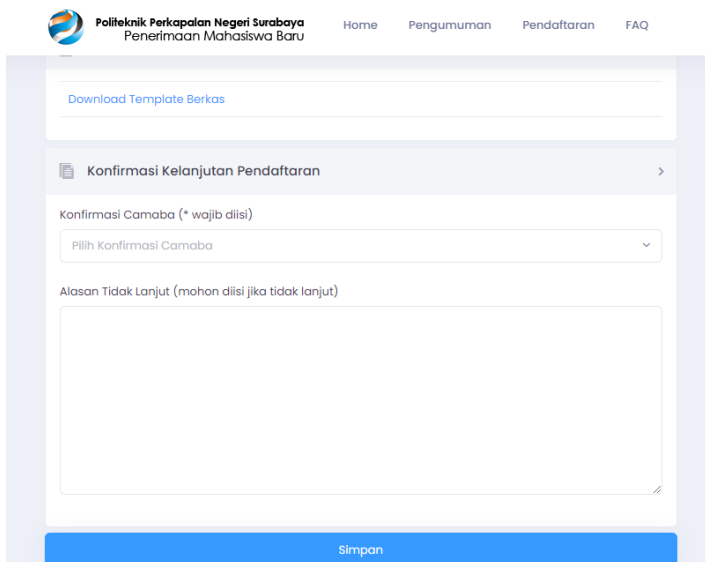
Politeknik Perkapalan Negeri Surabaya
Penerimaan Mahasiswa Baru

Home Pengumuman Pendaftaran FAQ

Download Template Berkas

Konfirmasi Kelanjutan Pendaftaran

Konfirmasi Camaba (* wajib diisi)

Pilih Konfirmasi Camaba

Alasan Tidak Lanjut (mohon diisi jika tidak lanjut)

Simpan